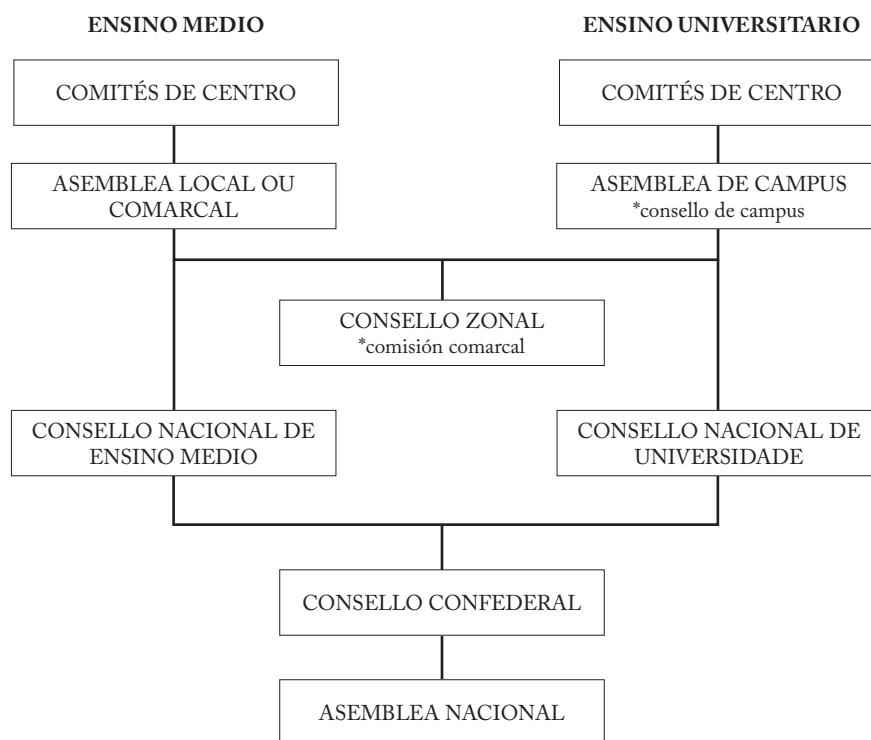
ENSINO MEDIO

ENSINO UNIVERSITARIO

COMITÉS DE CENTRO

COMITÉS DE CENTRO

ASEMBLEA LOCAL OU COMARCAL

ASEMBLEA DE CAMPUS
*consello de campus

CONSELLO ZONAL
*comisión comarcal

CONSELLO NACIONAL DE ENSINO MEDIO

CONSELLO NACIONAL DE UNIVERSIDADE

CONSELLO CONFEDERAL

ASEMBLEA NACIONAL